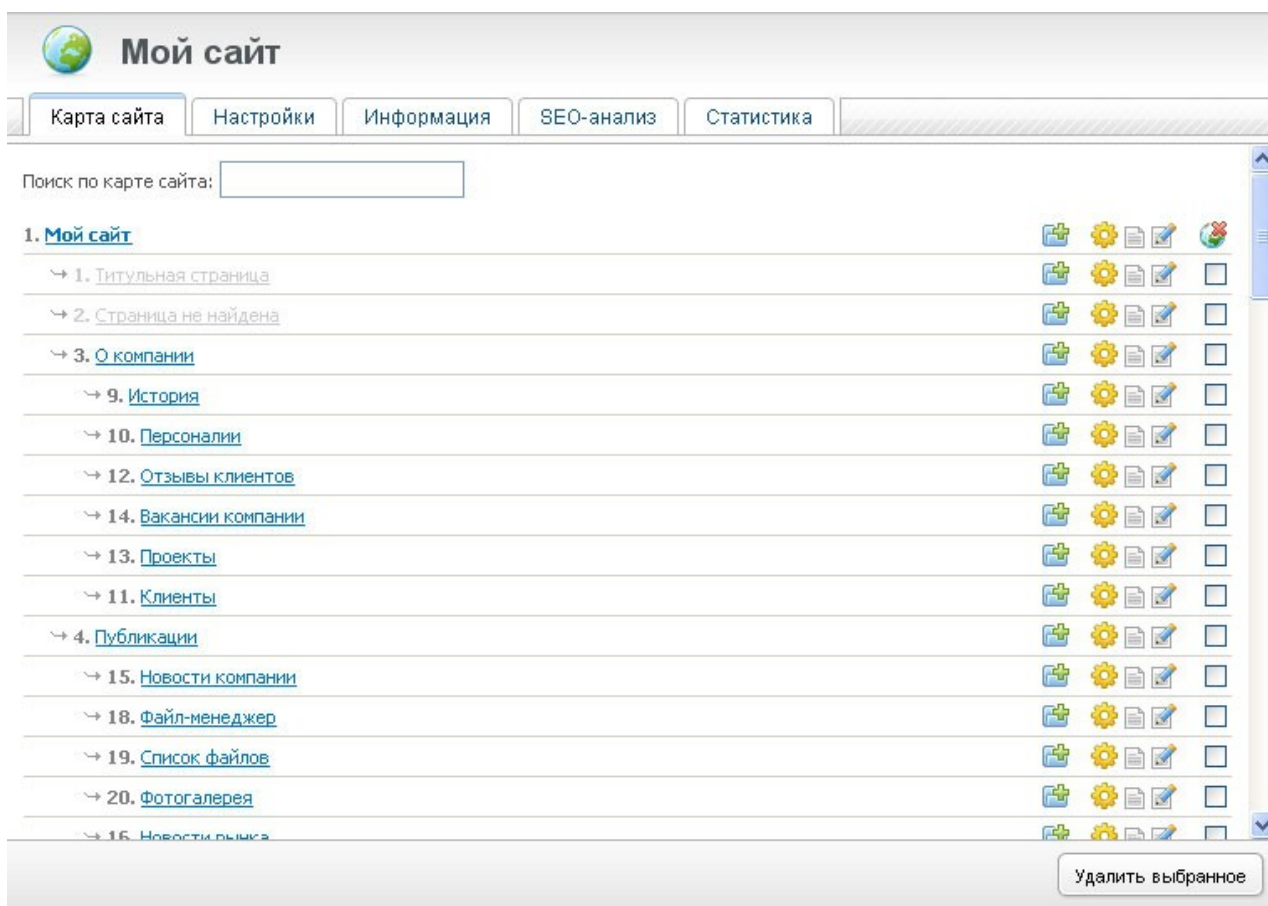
Мой сайт

Карта сайта | Настройки | Информация | SEO-анализ | Статистика

Поиск по карте сайта:

1. Мой сайт
→ 1. Титульная страница
→ 2. Страница не найдена
→ 3. О компании
→ 9. История
→ 10. Персоналии
→ 12. Отзывы клиентов
→ 14. Вакансии компании
→ 13. Проекты
→ 11. Клиенты
→ 4. Публикации
→ 15. Новости компании
→ 18. Файл-менеджер
→ 19. Список файлов
→ 20. Фотогалерея
→ 16. Новости рынка

Удалить выбранное